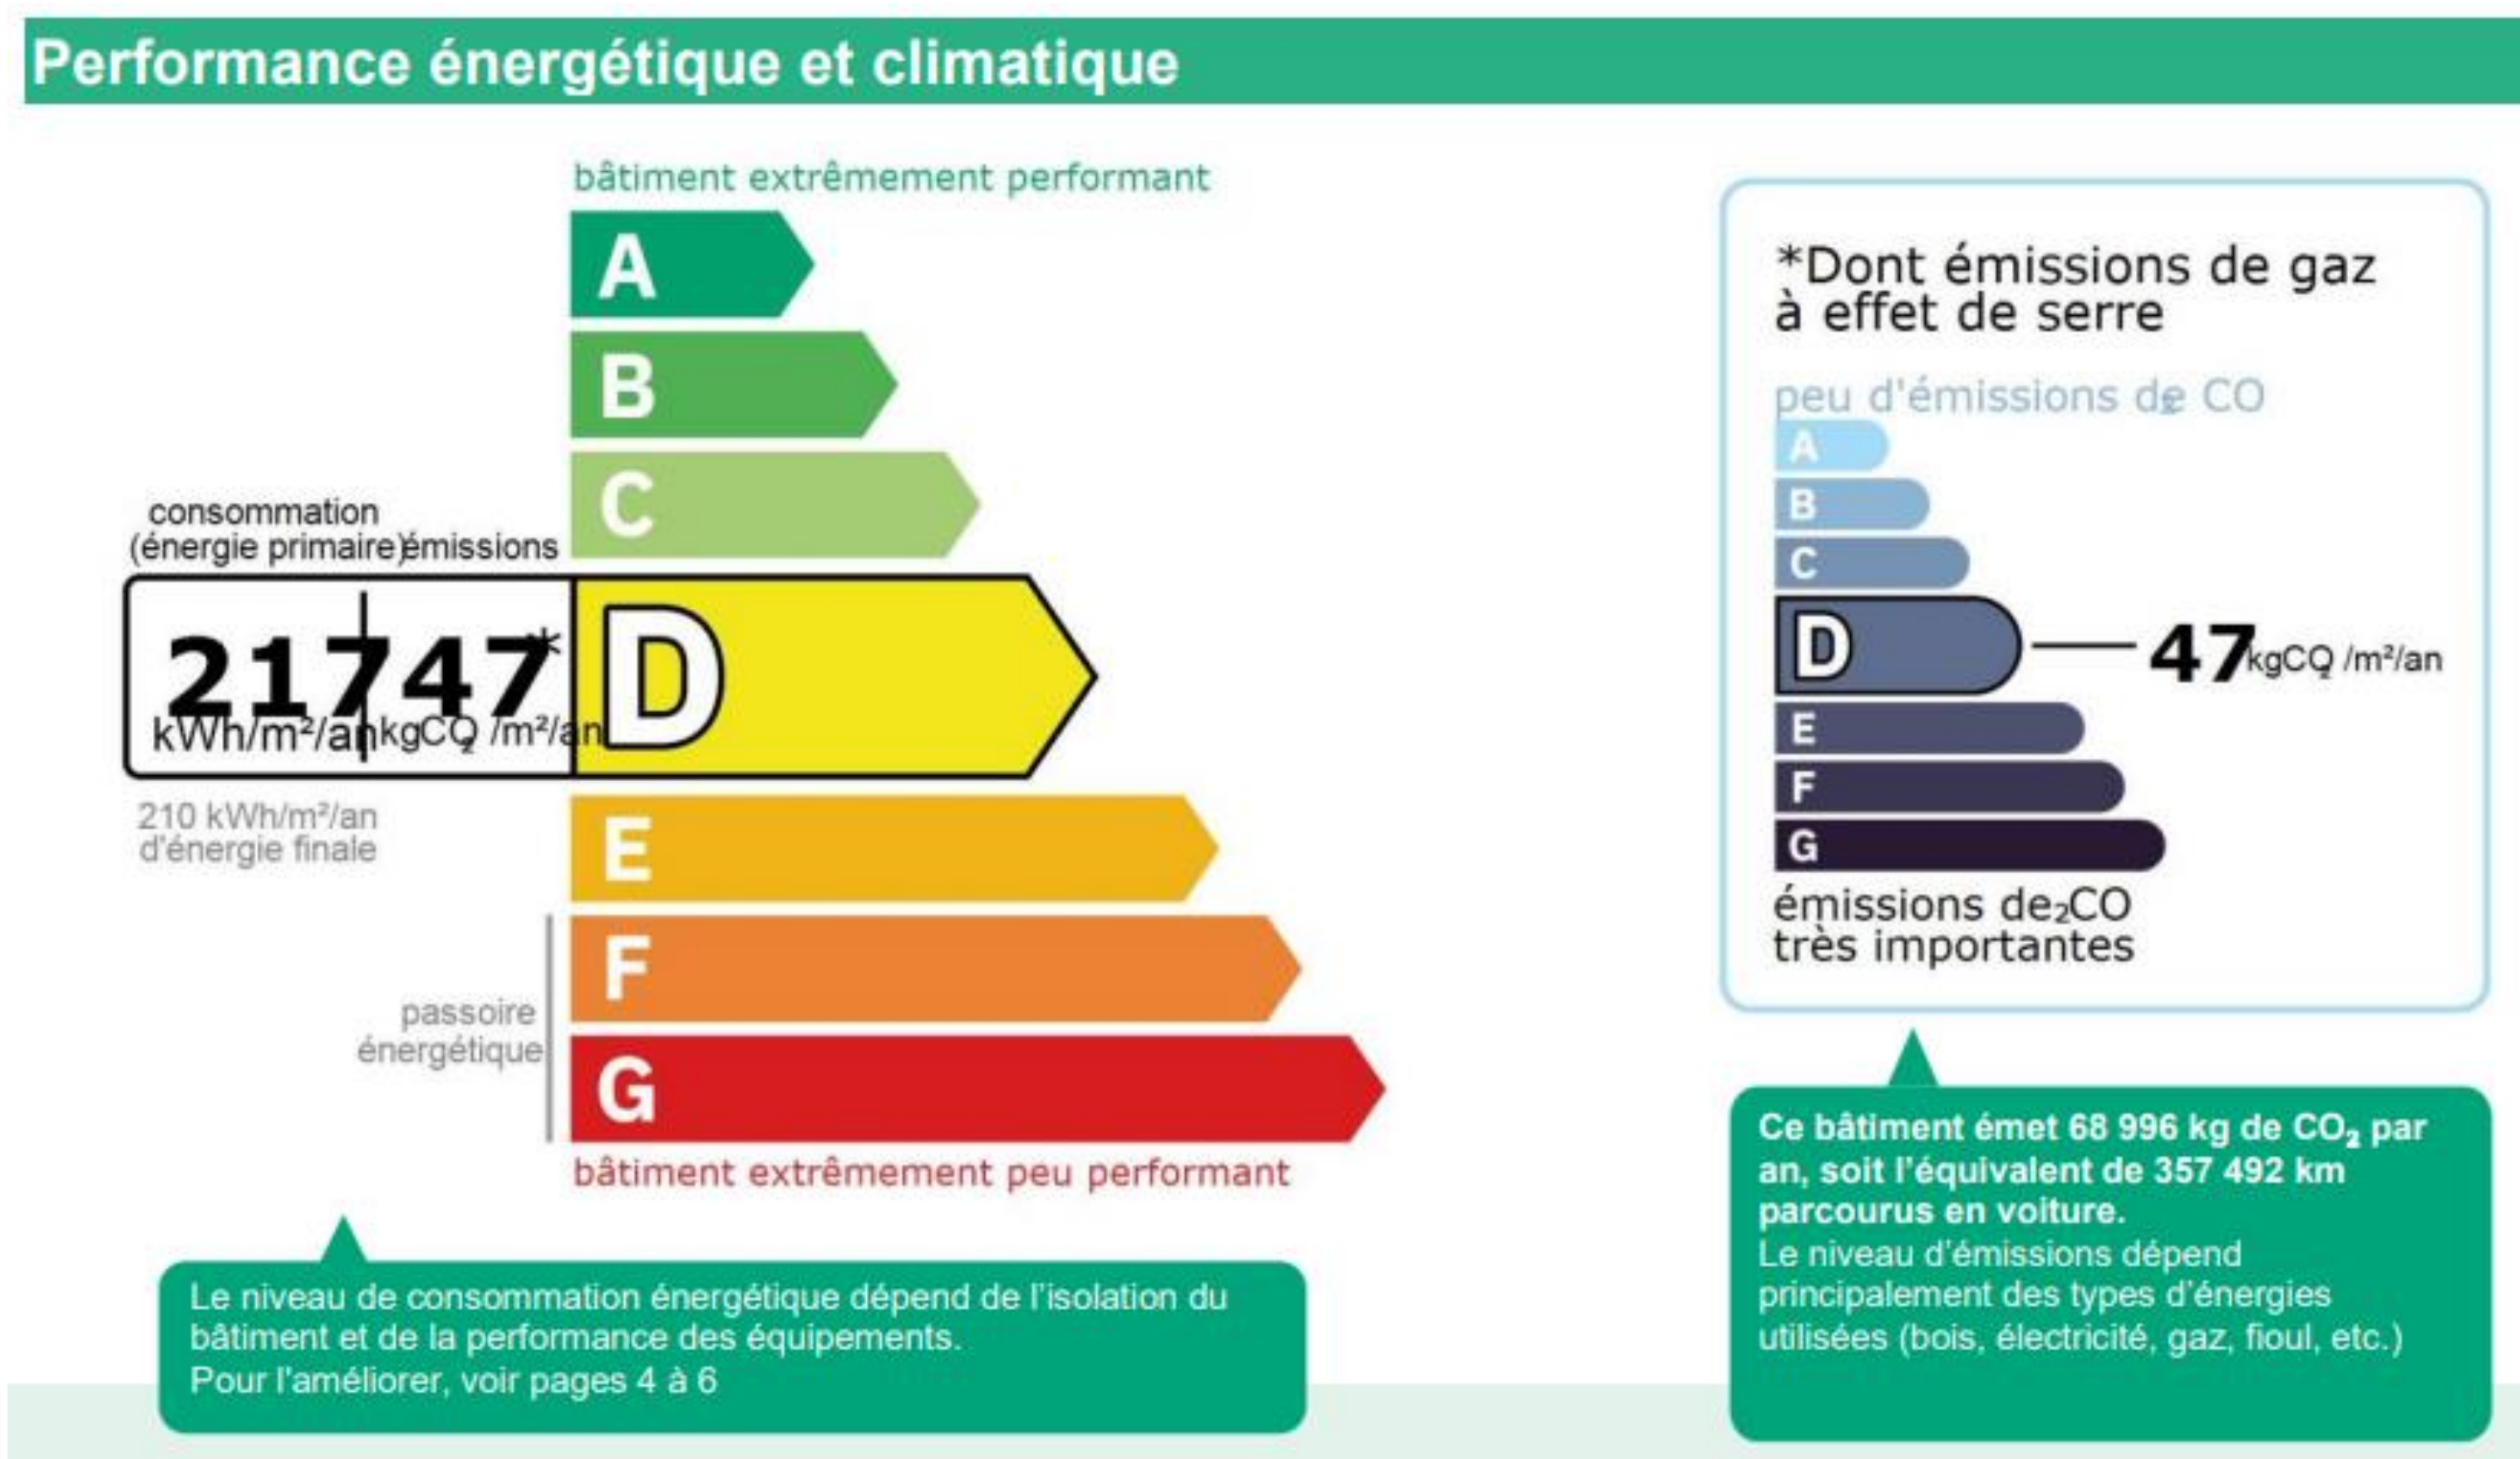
Performance énergétique et climatique

bâtiment extrêmement performant

A
B
C

consommation (énergie primaire) émissions

217 47*

kWh/m²/an kgCO$_2$ /m²/an

D

210 kWh/m²/an d'énergie finale

E
F
G

passoire énergétique

bâtiment extrêmement peu performant

Le niveau de consommation énergétique dépend de l'isolation du bâtiment et de la performance des équipements.
Pour l'améliorer, voir pages 4 à 6

*Dont émissions de gaz à effet de serre

peu d'émissions de CO$_2$

A
B
C
D
47 kgCO$_2$ /m²/an
E
F
G

émissions de CO$_2$ très importantes

Ce bâtiment émet 68 996 kg de CO$_2$ par an, soit l'équivalent de 357 492 km parcourus en voiture.
Le niveau d'émissions dépend principalement des types d'énergies utilisées (bois, électricité, gaz, fioul, etc.)